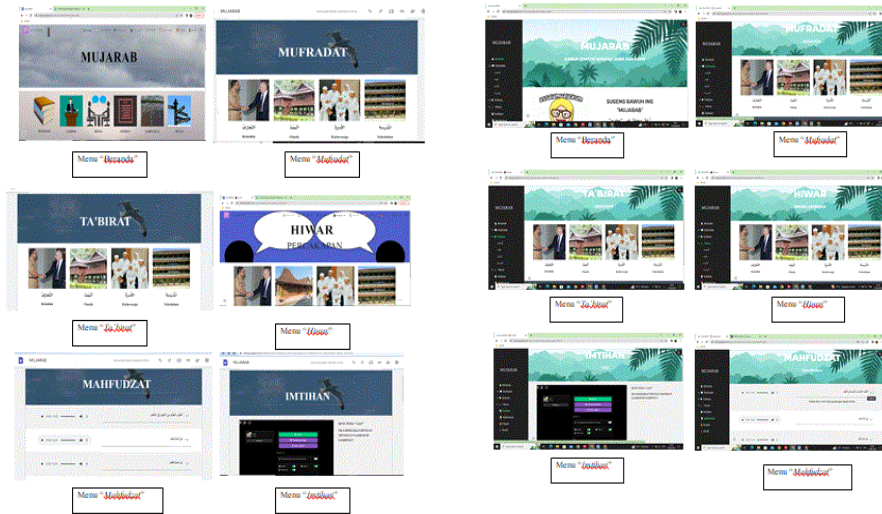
MUJARAB

MUFRADAT

Menu "Beranda"

Menu "Mufradat"

TA'BIRAT

HIWAR

PERCAKAPAN

Menu "Ta'birat"

Menu "Hiwar"

MAHFUDZAT

IMTIHAN

Menu "Mahfudzat"

Menu "Imtihan"

MUJARAB

SUGENG RAWUH ING "MUJARAB"

Menu "Beranda"

MUFRADAT

Menu "Mufradat"

TA'BIRAT

HIWAR

Menu "Ta'birat"

Menu "Hiwar"

IMTIHAN

MAHFUDZAT

Menu "Imtihan"

Menu "Mahfudzat"